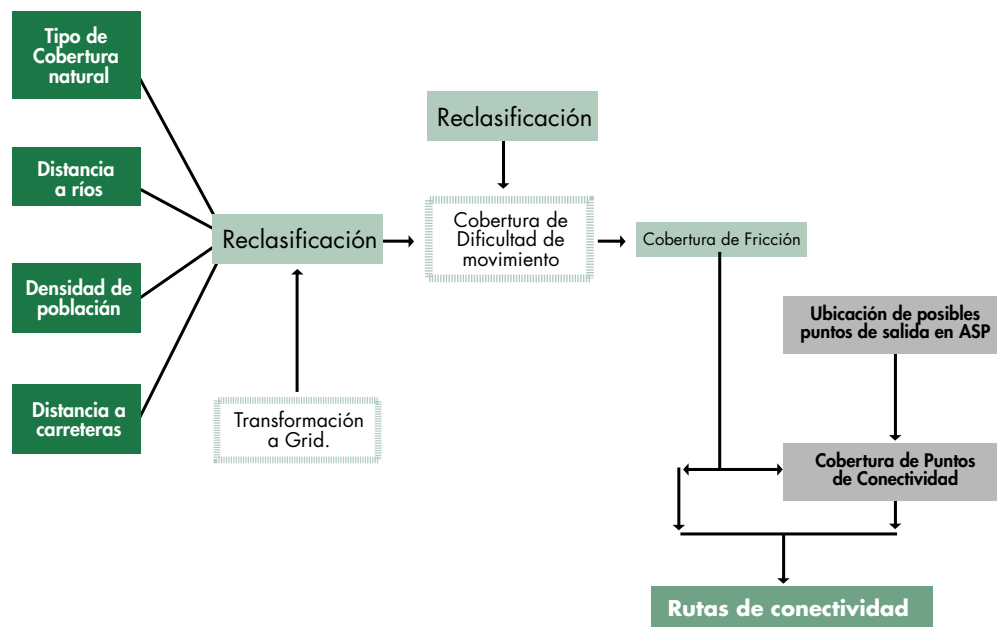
Tipo de Cobertura natural

Distancia a ríos

Densidad de poblacián

Distancia a carreteras

Reclasificación

Transformación a Grid.

Reclasificación

Cobertura de Dificultad de movimiento

Cobertura de Fricción

Ubicación de posibles puntos de salida en ASP

Cobertura de Puntos de Conectividad

Rutas de conectividad